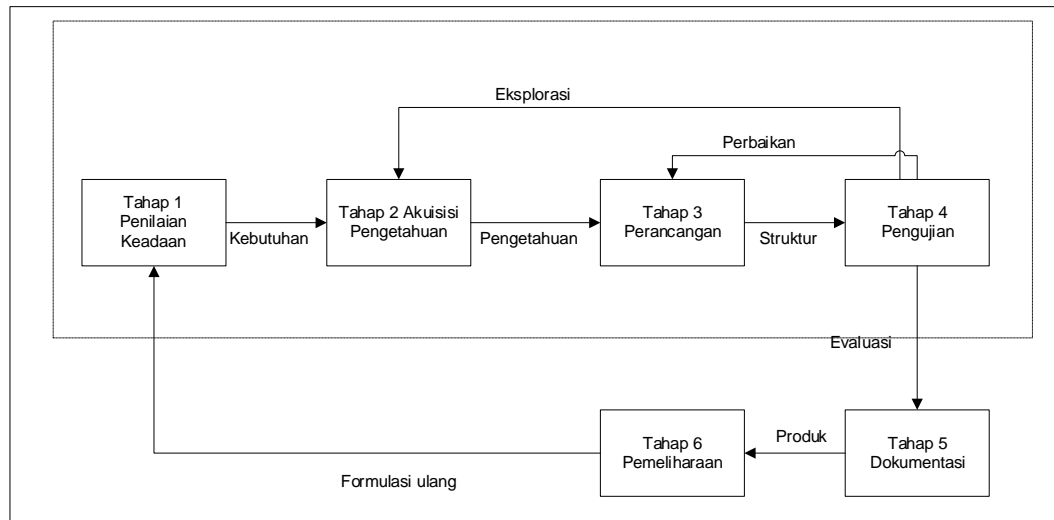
Eksplorasi

Perbaikan

Tahap 1
Penilaian
Keadaan

Kebutuhan

Tahap 2 Akuisisi
Pengetahuan

Pengetahuan

Tahap 3
Perancangan

Struktur

Tahap 4
Pengujian

Evaluasi

Tahap 5
Dokumentasi

Produk

Tahap 6
Pemeliharaan

Formulasi ulang